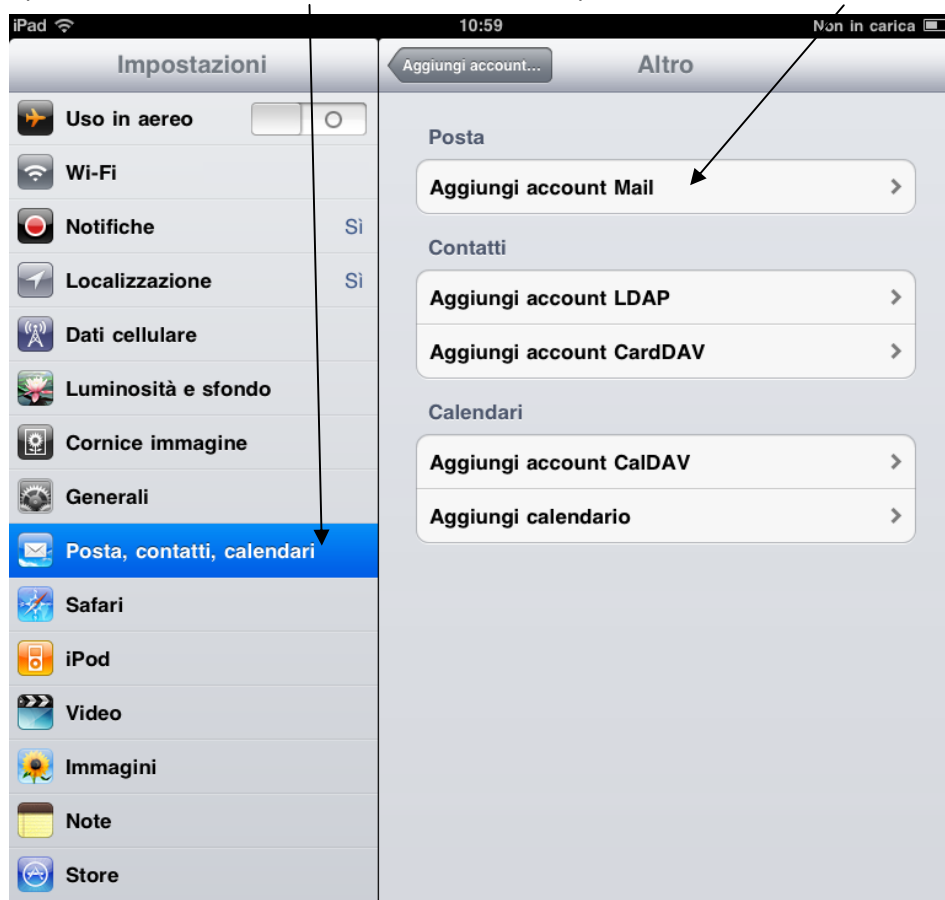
iPad
10:59
Non in carica

Impostazioni

Uso in aereo
O

Wi-Fi

Notifiche
Sì

Localizzazione
Sì

Dati cellulare

Luminosità e sfondo

Cornice immagine

Generali

Posta, contatti, calendari

Safari

iPod

Video

Immagini

Note

Store

Aggiungi account...
Altro

Posta

Aggiungi account Mail

Contatti

Aggiungi account LDAP

Aggiungi account CardDAV

Calendari

Aggiungi account CalDAV

Aggiungi calendario